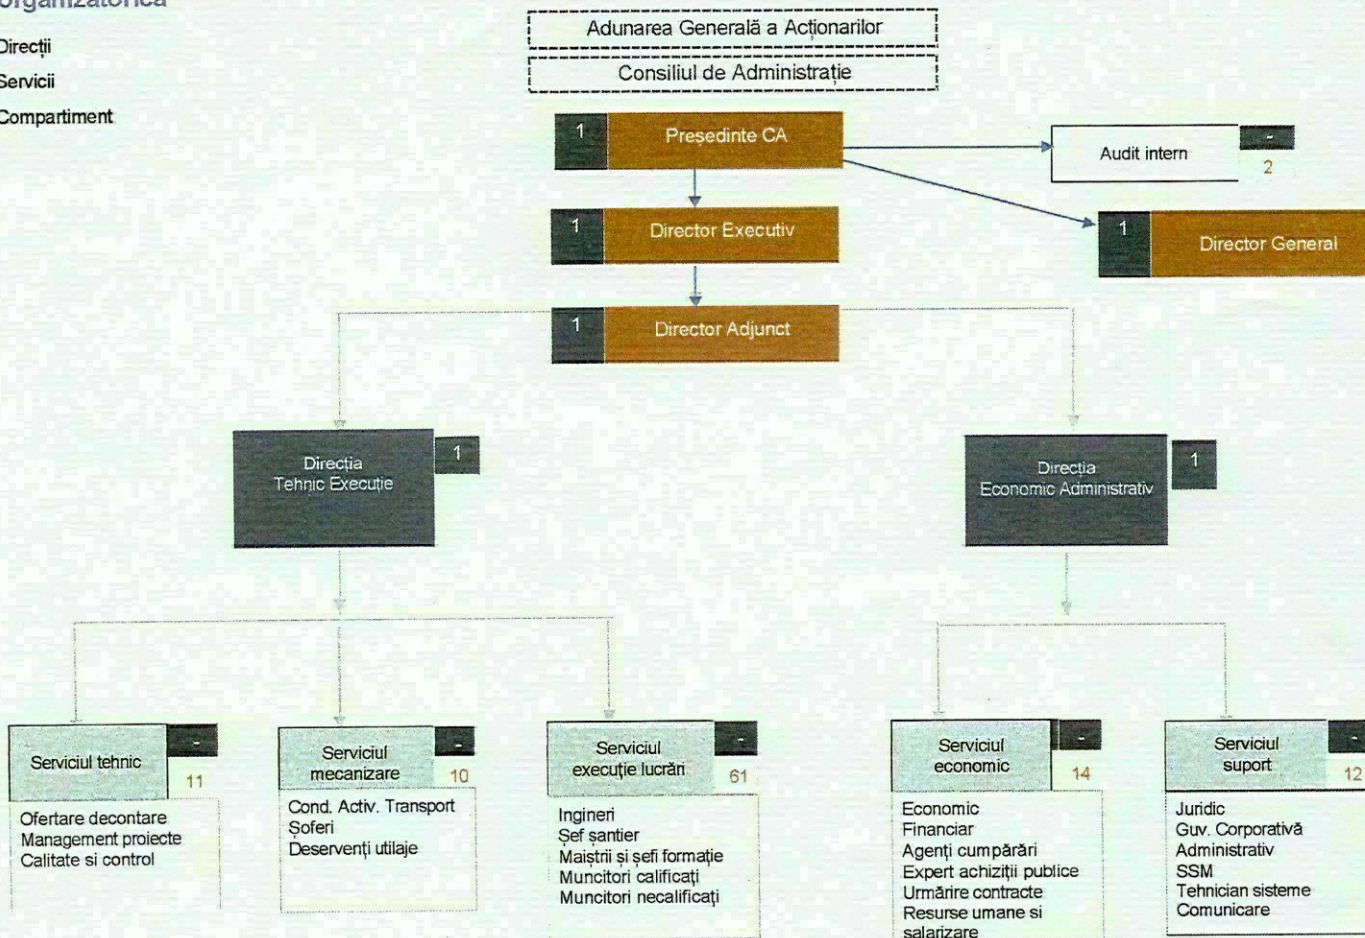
organizatorică

Direcții
Servicii
Compartiment

Adunarea Generală a Acționarilor
Consiliul de Administrație

1 Președinte CA

Audit intern - 2

1 Director Executiv

1 Director General

1 Director Adjunct

Direcția Tehnic Execuție 1

Direcția Economic Administrativ 1

Serviciul tehnic - 11
Ofertare decontare
Management proiecte
Calitate si control

Serviciul mecanizare - 10
Cond. Activ. Transport
Șoferi
Deservenți utilaje

Serviciul execuție lucrări - 61
Ingineri
Șef șantier
Maiștrii și șefi formație
Muncitori calificați
Muncitori necalificați

Serviciul economic - 14
Economic
Financiar
Agenți cumpărări
Expert achiziții publice
Urmărire contracte
Resurse umane si salarizare

Serviciul suport - 12
Juridic
Guv. Corporativă
Administrativ
SSM
Tehnician sisteme
Comunicare